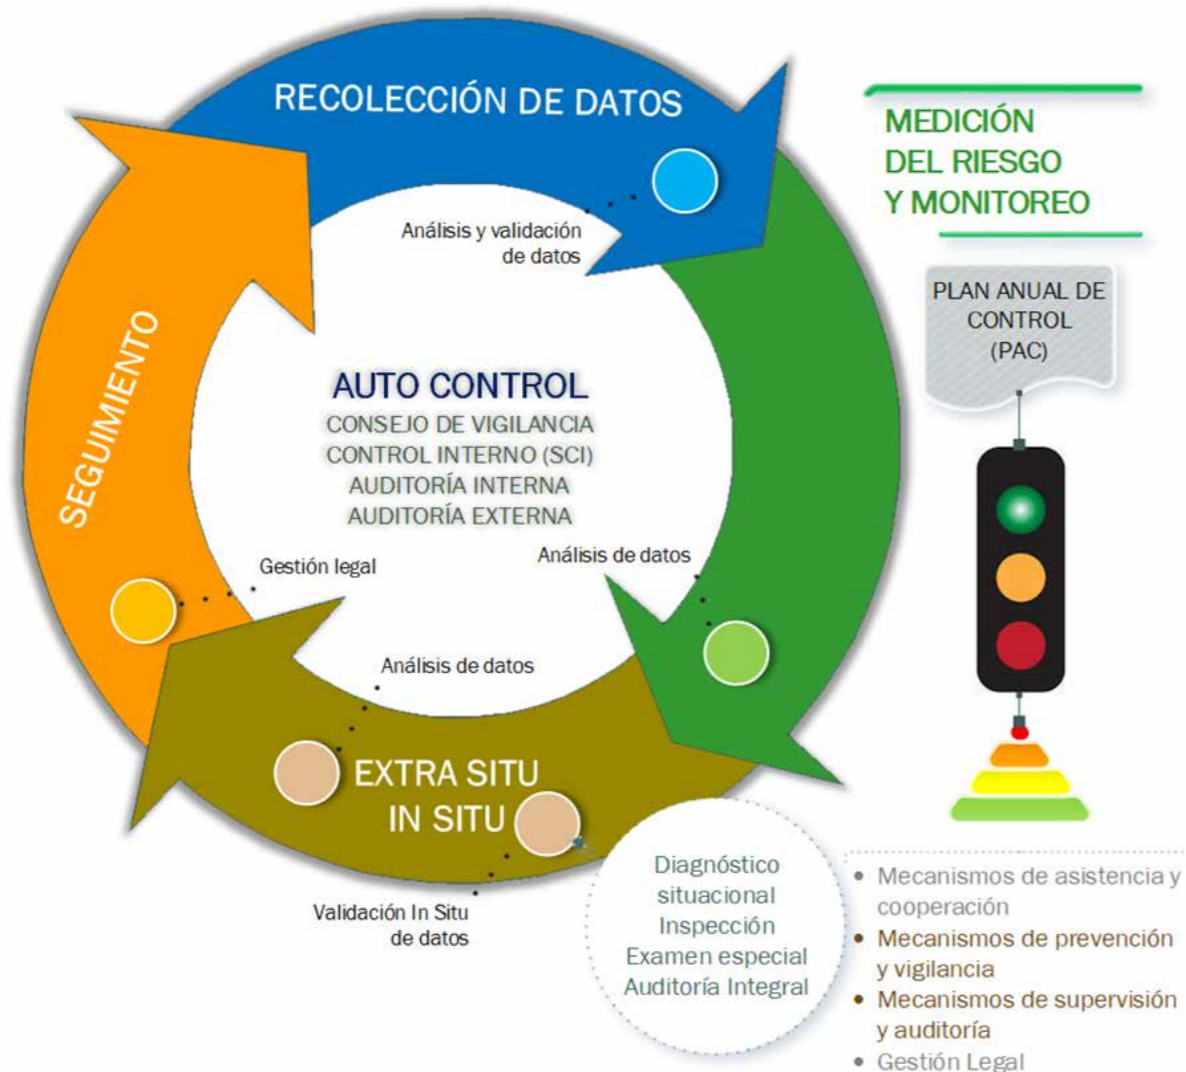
RECOLECCIÓN DE DATOS

Análisis y validación de datos

SEGUIMIENTO

AUTO CONTROL
CONSEJO DE VIGILANCIA
CONTROL INTERNO (SCI)
AUDITORÍA INTERNA
AUDITORÍA EXTERNA

Gestión legal

Análisis de datos

Análisis de datos

EXTRA SITU
IN SITU

Validación In Situ de datos

Diagnóstico situacional
Inspección
Examen especial
Auditoría Integral

MEDICIÓN DEL RIESGO Y MONITOREO

PLAN ANUAL DE CONTROL (PAC)

• Mecanismos de asistencia y cooperación
• Mecanismos de prevención y vigilancia
• Mecanismos de supervisión y auditoría
• Gestión Legal